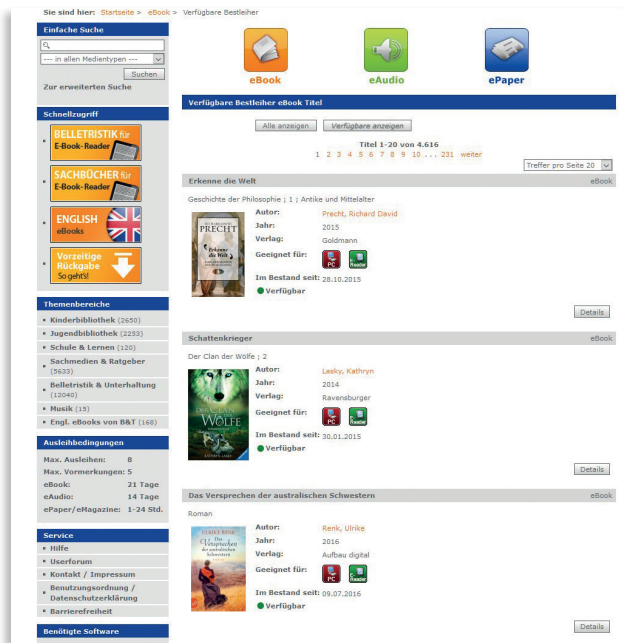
Sie sind hier: Startseite > eBook > Verfügbare Bestleiher

Einfache Suche

--- in allen Medientypen ---

Suchen

Zur erweiterten Suche

Schnellzugriff

BELLETRISTIK für E-Book-Reader

SACHBÜCHER für E-Book-Reader

ENGLISH eBooks

Vorzeitige Rückgabe So geht's!

Themenbereiche

Kinderbibliothek (2650)

Jugendbibliothek (2253)

Schule & Lernen (120)

Sachmedien & Ratgeber (5633)

Belletristik & Unterhaltung (12040)

Musik (15)

Engl. eBooks von B&T (168)

Ausleihbedingungen

| | |
|---|---|
| Max. Ausleihen: | 8 |
| Max. Vormerkungen: | 5 |
| eBook: | 21 Tage |
| eAudio: | 14 Tage |
| ePaper/eMagazine: | 1-24 Std. |

Service

Hilfe

Userforum

Kontakt / Impressum

Benutzungsordnung / Datenschutzerklärung

Barrierefreiheit

Benötigte Software

eBook eAudio ePaper

Verfügbare Bestleiher eBook Titel

Alle anzeigen Verfügbare anzeigen

Titel 1-20 von 4.616

1 2 3 4 5 6 7 8 9 10 ... 231 weiter

Treffer pro Seite 20

Erkenne die Welt eBook

Geschichte der Philosophie ; 1 ; Antike und Mittelalter

RICHARD DAVID PRECHT Erkenne die Welt

Autor: Precht, Richard David

Jahr: 2015

Verlag: Goldmann

Geeignet für: PC Reader

Im Bestand seit: 28.10.2015

Verfügbar

Details

Schattenkrieger eBook

Der Clan der Wölfe ; 2

DER CLAN DER WÖLFE KATHRYN LASKY

Autor: Lasky, Kathryn

Jahr: 2014

Verlag: Ravensburger

Geeignet für: PC Reader

Im Bestand seit: 30.01.2015

Verfügbar

Details

Das Versprechen der australischen Schwestern eBook

Roman

ULRIKE RENK Das Versprechen der australischen Schwestern

Autor: Renk, Ulrike

Jahr: 2016

Verlag: Aufbau digital

Geeignet für: PC Reader

Im Bestand seit: 09.07.2016

Verfügbar

Details